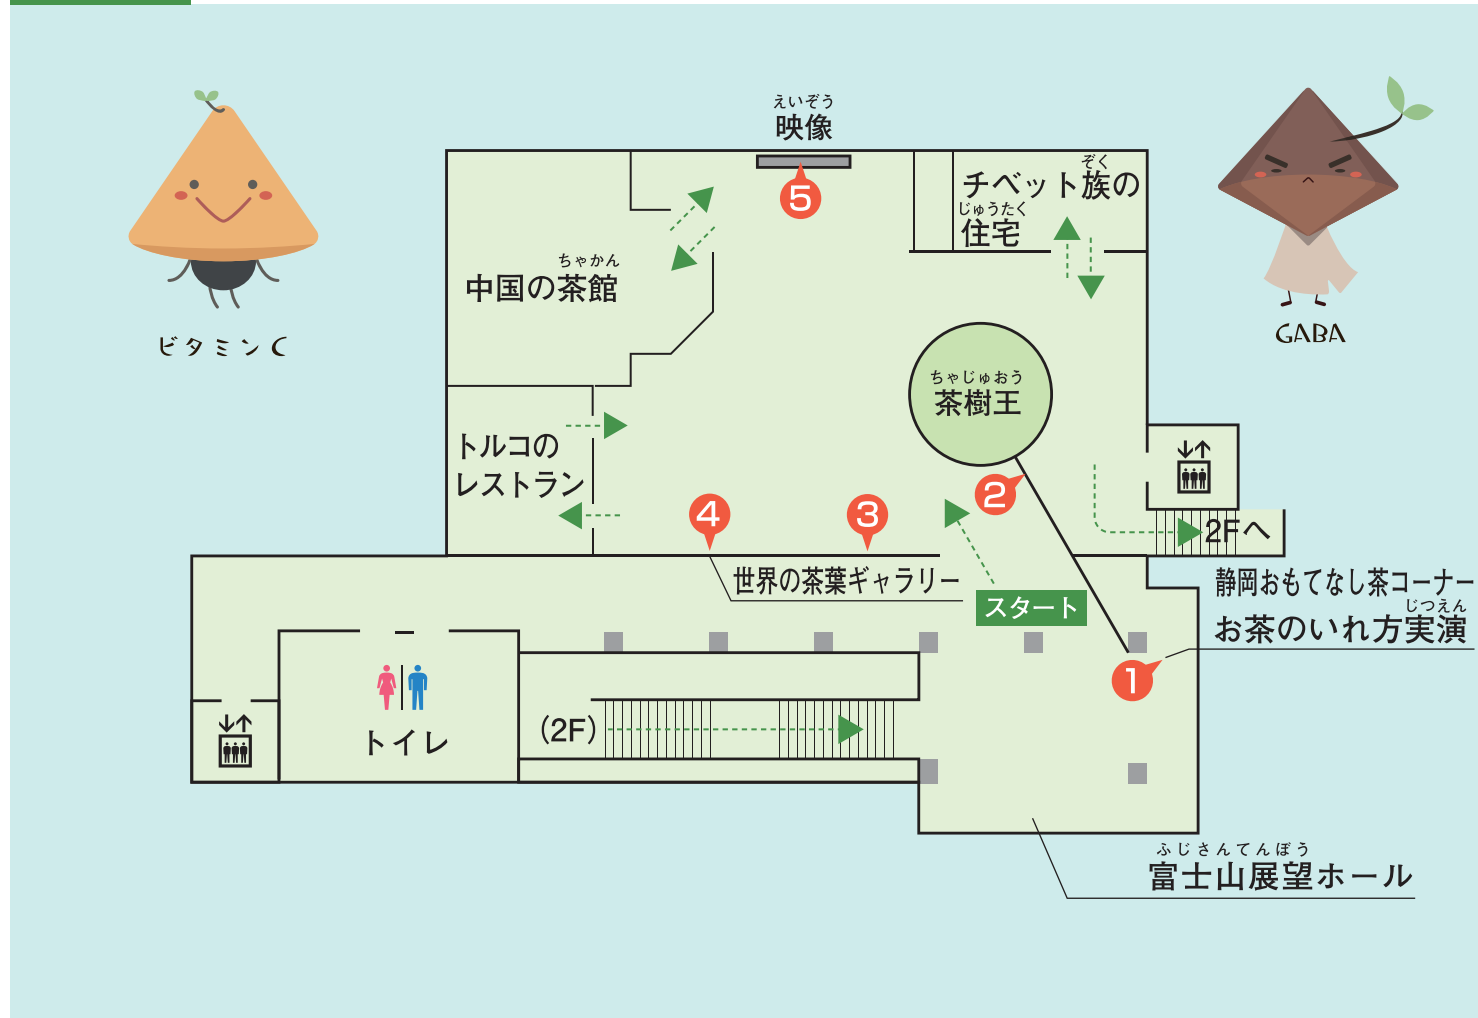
ビタミンC

えいぞう
映像

5

ちゃかん
中国の茶館

ぞく
チベット族の
じゅうたく
住宅

GABA

ちゃじゅおう
茶樹王

トルコの
レストラン

2

2Fへ

4

3

世界の茶葉ギャラリー

スタート

静岡おもてなし茶コーナー
じつえん
お茶のいれ方実演

1

トイレ

(2F)

ふじさんてんぼう
富士山展望ホール